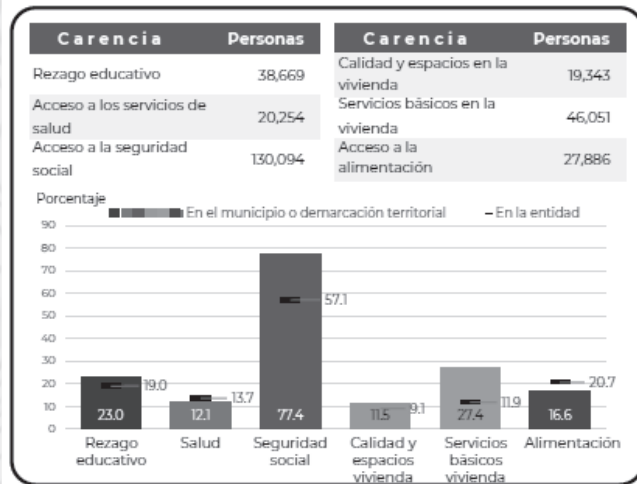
| Carencia | Personas |
|---|---|
| Rezago educativo | 38,669 |
| Acceso a los servicios de salud | 20,254 |
| Acceso a la seguridad social | 130,094 |

| Carencia | Personas |
|---|---|
| Calidad y espacios en la vivienda | 19,343 |
| Servicios básicos en la vivienda | 46,051 |
| Acceso a la alimentación | 27,886 |

Porcentaje

En el municipio o demarcación territorial
En la entidad

90
80
70
60
50
40
30
20
10
0

23.0
19.0
12.1
13.7
77.4
57.1
11.5
9.1
27.4
11.9
16.6
20.7

Rezago educativo
Salud
Seguridad social
Calidad y espacios vivienda
Servicios básicos vivienda
Alimentación